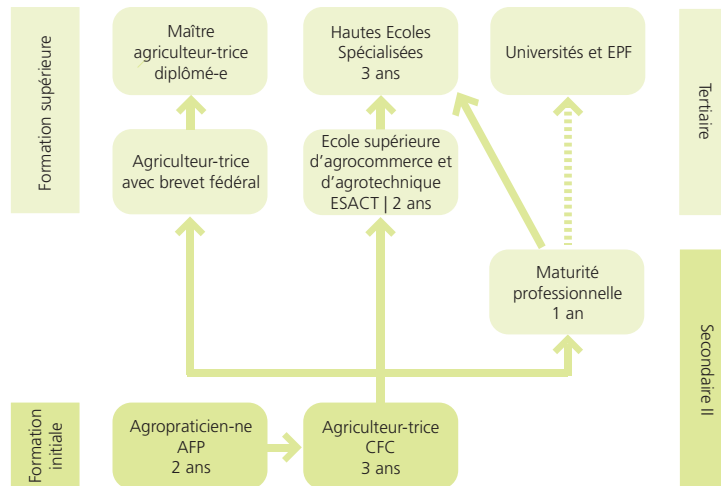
Formation supérieure

Maître agriculteur-trice diplômé-e

Hautes Ecoles Spécialisées 3 ans

Universités et EPF

Tertiaire

Agriculteur-trice avec brevet fédéral

Ecole supérieure d'agrocommerce et d'agrotechnique ESACT | 2 ans

Maturité professionnelle 1 an

Secondaire II

Formation initiale

Agropraticien-ne AFP 2 ans

Agriculteur-trice CFC 3 ans